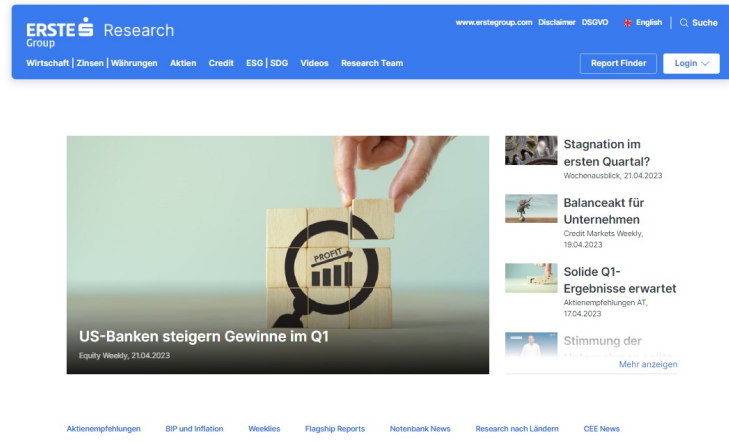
ERSTE Group Research

www.erstegroup.com Disclaimer DSGVO English | Suche

Wirtschaft | Zinsen | Währungen Aktien Credit ESG | SDG Videos Research Team

Report Finder Login

PROFIT

US-Banken steigern Gewinne im Q1
Equity Weekly, 21.04.2023

Stagnation im ersten Quartal?
Wochenausblick, 21.04.2023

Balanceakt für Unternehmen
Credit Markets Weekly, 19.04.2023

Solide Q1-Ergebnisse erwartet
Aktienempfehlungen AT, 17.04.2023

Stimmung der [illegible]

Mehr anzeigen

Aktienempfehlungen BIP und Inflation Weeklies Flagship Reports Notenbank News Research nach Ländern CEE News